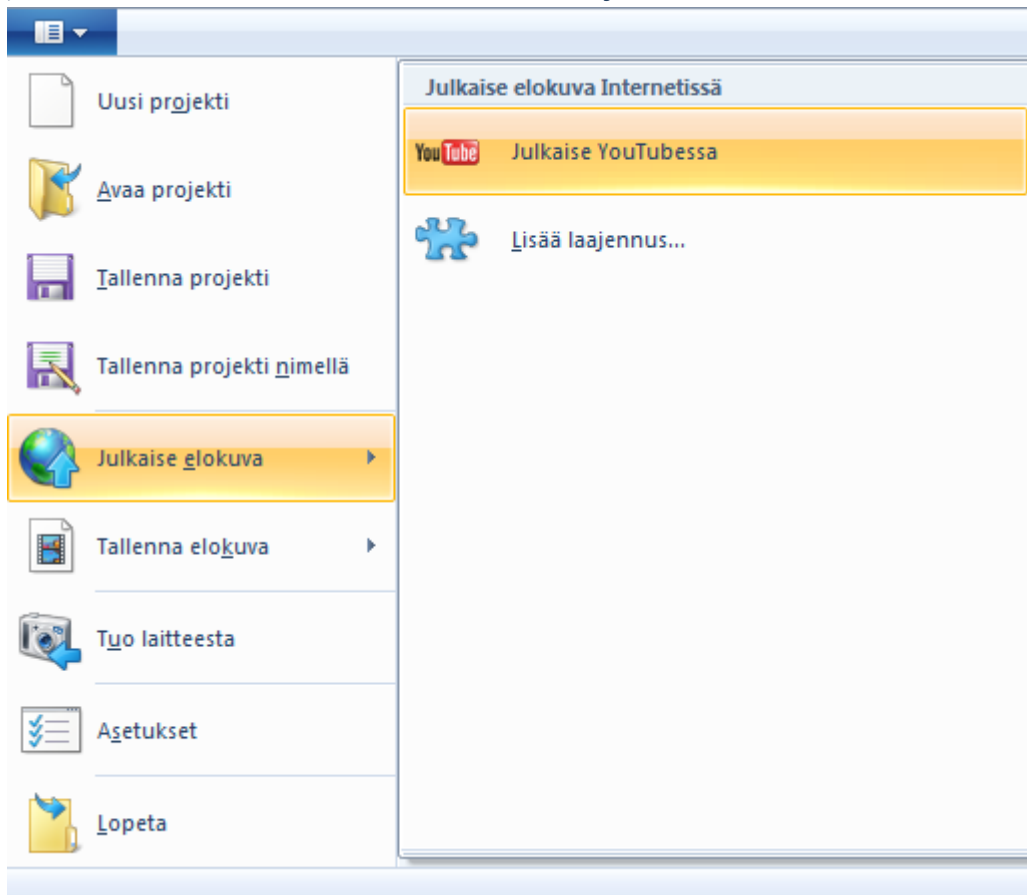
Uusi projekti

Avaa projekti

Tallenna projekti

Tallenna projekti nimellä

Julkaise elokuva

Tallenna elokuva

Tuo laitteesta

Asetukset

Lopeta

Julkaise elokuva Internetissä

YouTube Julkaise YouTubessa

Lisää laajennus...